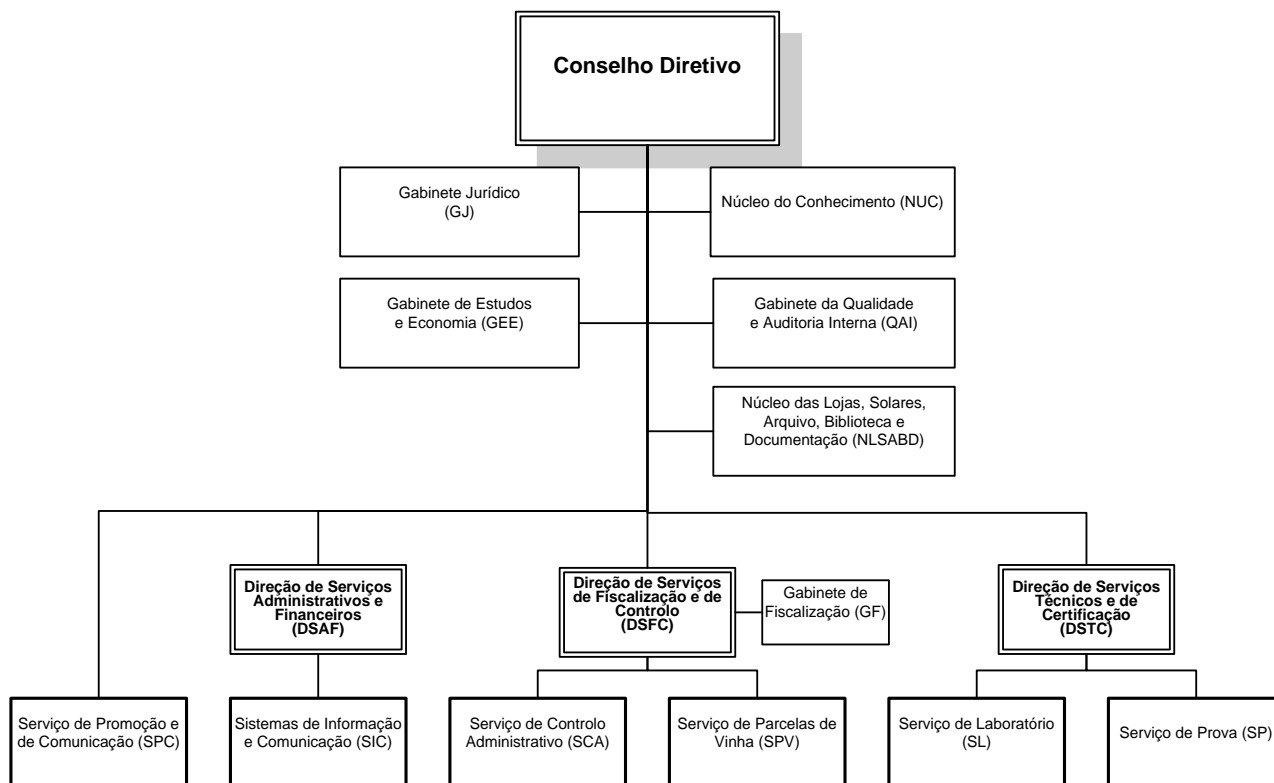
Conselho Diretivo

Gabinete Jurídico (GJ)

Núcleo do Conhecimento (NUC)

Gabinete de Estudos e Economia (GEE)

Gabinete da Qualidade e Auditoria Interna (QAI)

Núcleo das Lojas, Solares, Arquivo, Biblioteca e Documentação (NLSABD)

Direção de Serviços Administrativos e Financeiros (DSAF)

Direção de Serviços de Fiscalização e de Controlo (DSFC)

Gabinete de Fiscalização (GF)

Direção de Serviços Técnicos e de Certificação (DSTC)

Serviço de Promoção e de Comunicação (SPC)

Sistemas de Informação e Comunicação (SIC)

Serviço de Controlo Administrativo (SCA)

Serviço de Parcelas de Vinha (SPV)

Serviço de Laboratório (SL)

Serviço de Prova (SP)